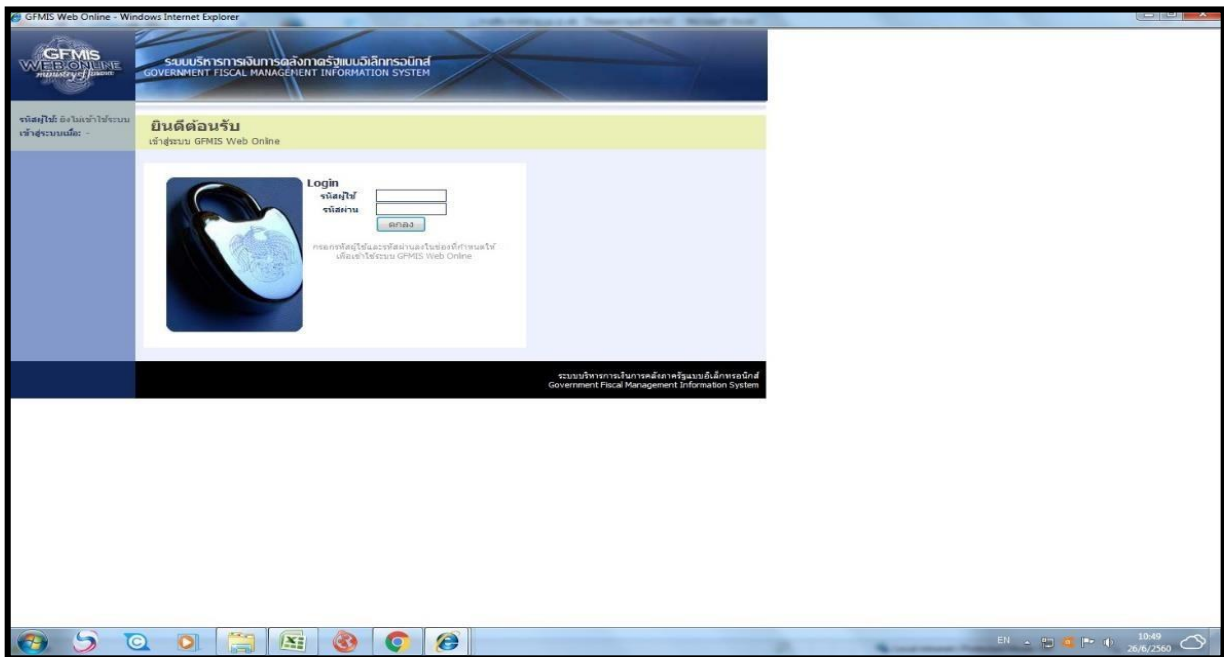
GFMIS Web Online - Windows Internet Explorer

GFMIS WEB ONLINE ministry of finance

ระบบบริหารการเงินการคลังภาครัฐแบบอิเล็กทรอนิกส์
GOVERNMENT FISCAL MANAGEMENT INFORMATION SYSTEM

รหัสผู้ใช้: ยังไม่เข้าใช้ระบบ
เข้าสู่ระบบเมื่อ: -

ยินดีต้อนรับ
เข้าสู่ระบบ GFMIS Web Online

Login
รหัสผู้ใช้
รหัสผ่าน
ตกลง

กรอกรหัสผู้ใช้และรหัสผ่านลงในช่องที่กำหนดให้ เพื่อเข้าใช้ระบบ GFMIS Web Online

ระบบบริหารการเงินการคลังภาครัฐแบบอิเล็กทรอนิกส์
Government Fiscal Management Information System

EN 10:49 26/6/2560